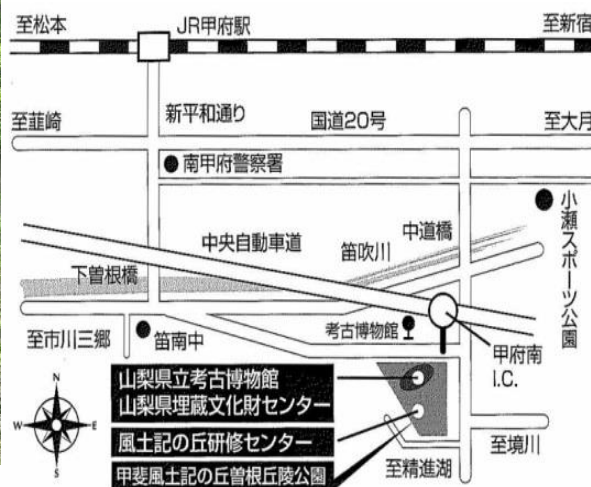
至松本
JR甲府駅
至新宿
至韮崎
新平和通り
国道20号
至大月
南甲府警察署
小瀬スポーツ公園
中央自動車道
笛吹川
中道橋
下曽根橋
考古博物館
至市川三郷
笛南中
甲府南 I.C.
N
W
E
S
山梨県立考古博物館
山梨県埋蔵文化財センター
風土記の丘研修センター
甲斐風土記の丘曽根丘陵公園
至境川
至精進湖